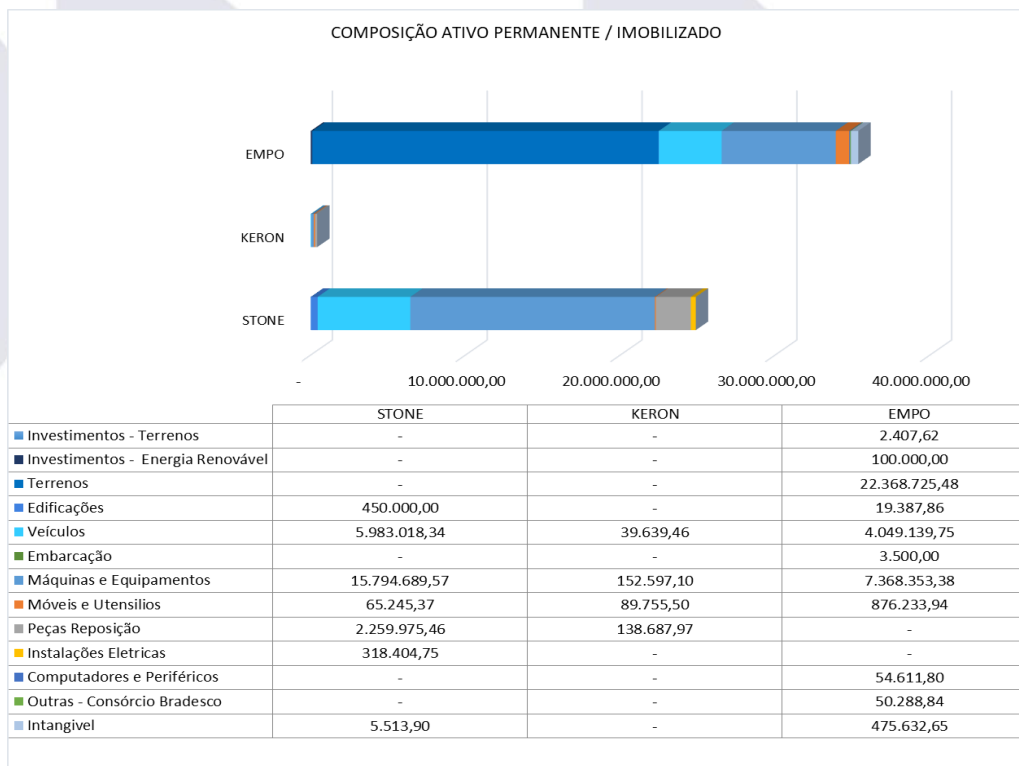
COMPOSIÇÃO ATIVO PERMANENTE / IMOBILIZADO

EMPO

KERON

STONE

- 10.000.000,00 20.000.000,00 30.000.000,00 40.000.000,00

| | STONE | KERON | EMPO |
|---|---|---|---|
| Investimentos - Terrenos | - | - | 2.407,62 |
| Investimentos - Energia Renovável | - | - | 100.000,00 |
| Terrenos | - | - | 22.368.725,48 |
| Edificações | 450.000,00 | - | 19.387,86 |
| Veículos | 5.983.018,34 | 39.639,46 | 4.049.139,75 |
| Embarcação | - | - | 3.500,00 |
| Máquinas e Equipamentos | 15.794.689,57 | 152.597,10 | 7.368.353,38 |
| Móveis e Utensilios | 65.245,37 | 89.755,50 | 876.233,94 |
| Peças Reposição | 2.259.975,46 | 138.687,97 | - |
| Instalações Eletricas | 318.404,75 | - | - |
| Computadores e Periféricos | - | - | 54.611,80 |
| Outras - Consórcio Bradesco | - | - | 50.288,84 |
| Intangivel | 5.513,90 | - | 475.632,65 |